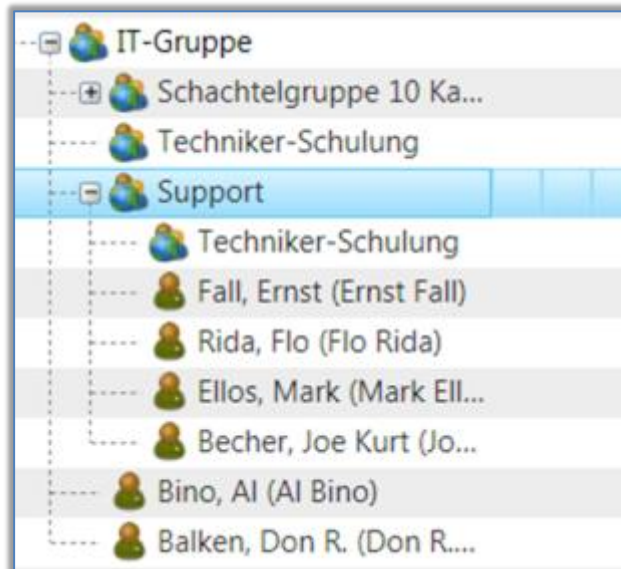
IT-Gruppe
Schachtelgruppe 10 Ka...
Techniker-Schulung
Support
Techniker-Schulung
Fall, Ernst (Ernst Fall)
Rida, Flo (Flo Rida)
Ellos, Mark (Mark Ell...
Becher, Joe Kurt (Jo...
Bino, Al (Al Bino)
Balken, Don R. (Don R....